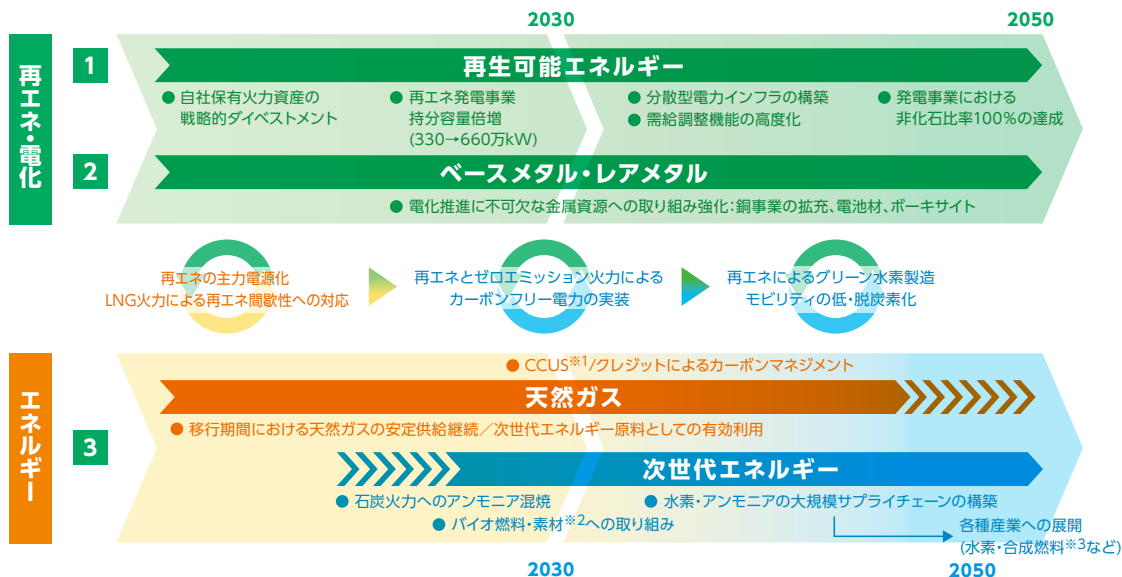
2030

2050

再エネ・電化

1

再生可能エネルギー

● 自社保有火力資産の戦略的ダイベストメント

● 再エネ発電事業持分容量倍増 (330→660万kW)

● 分散型電力インフラの構築

● 需給調整機能の高度化

● 発電事業における非化石比率100%の達成

2

ベースメタル・レアメタル

● 電化推進に不可欠な金属資源への取り組み強化:銅事業の拡充、電池材、ボーキサイト

再エネの主力電源化
LNG火力による再エネ間歇性への対応

再エネとゼロエミッション火力による
カーボンフリー電力の実装

再エネによるグリーン水素製造
モビリティの低・脱炭素化

エネルギー

3

● CCUS$^{※1}$/クレジットによるカーボンマネジメント

天然ガス

● 移行期間における天然ガスの安定供給継続／次世代エネルギー原料としての有効利用

次世代エネルギー

● 石炭火力へのアンモニア混焼

● バイオ燃料・素材$^{※2}$への取り組み

● 水素・アンモニアの大規模サプライチェーンの構築

各種産業への展開
(水素・合成燃料$^{※3}$など)

2030

2050